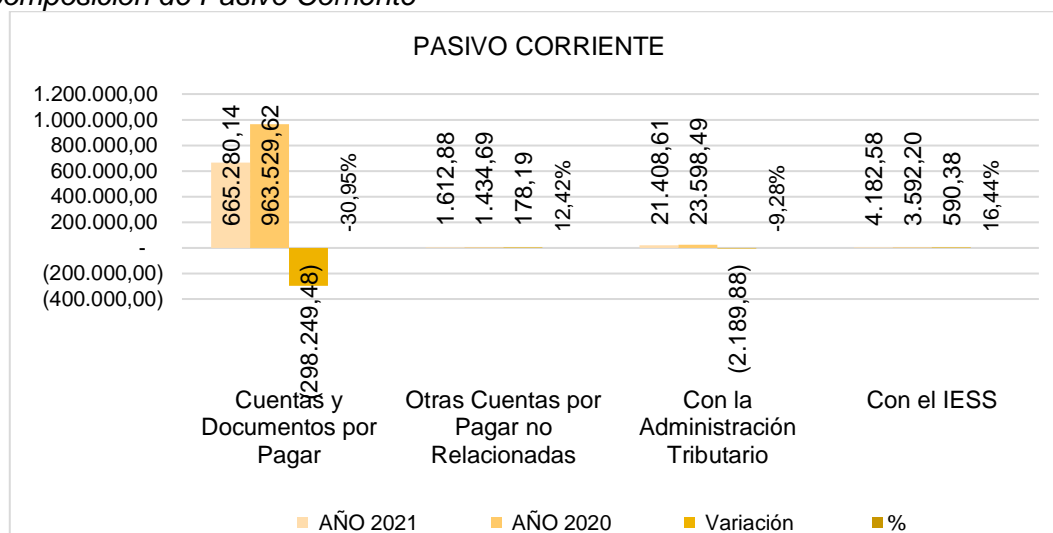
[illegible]mposición de Pasivo Corriente

PASIVO CORRIENTE

1.200.000,00
1.000.000,00
800.000,00
600.000,00
400.000,00
200.000,00
-
(200.000,00)
(400.000,00)

665.280,14
963.529,62
(298.249,48)
-30,95%

1.612,88
1.434,69
178,19
12,42%

21.408,61
23.598,49
(2.189,88)
-9,28%

4.182,58
3.592,20
590,38
16,44%

Cuentas y Documentos por Pagar

Otras Cuentas por Pagar no Relacionadas

Con la Administración Tributario

Con el IESS

AÑO 2021 AÑO 2020 Variación %